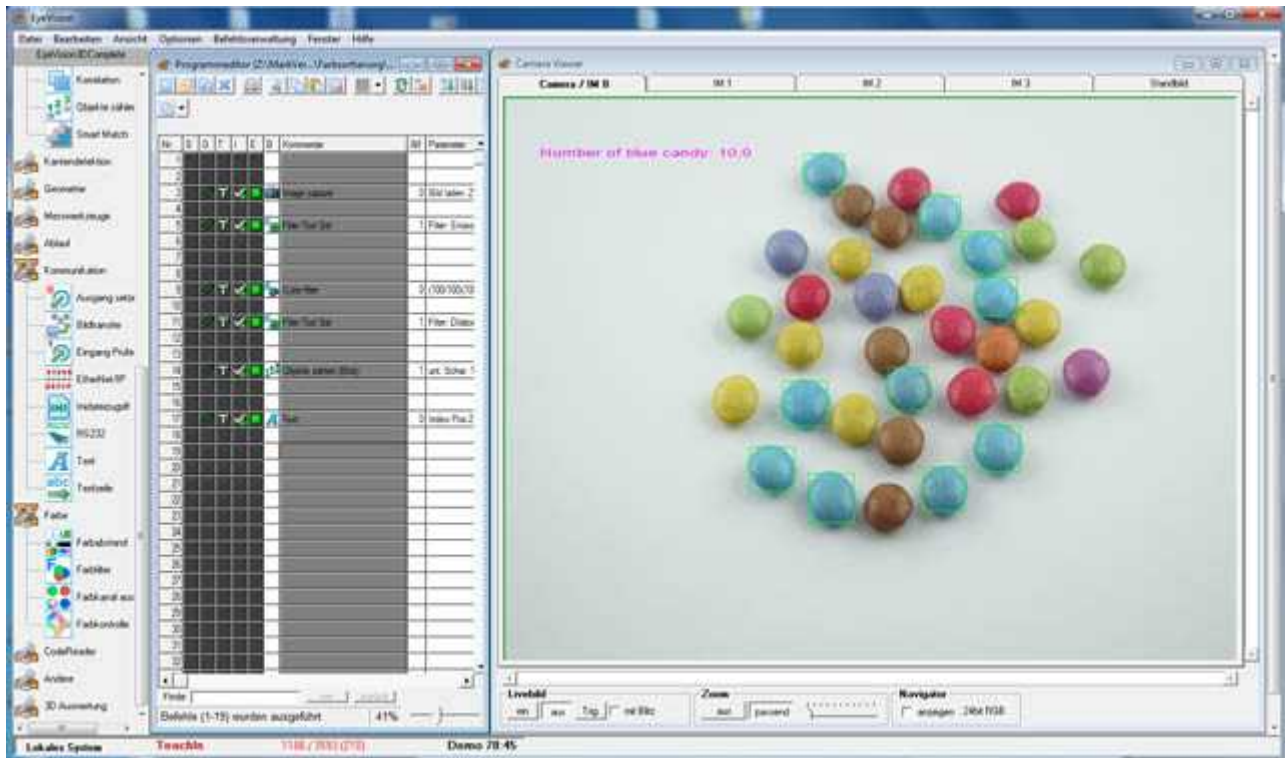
EyeVision

Datei Bearbeiten Ansicht Optionen Befehlsverwaltung Fenster Hilfe

EyeVision3DComplete

Korrelation
Objekte zählen
Smart Match
Kantendetektion
Geometrie
Messwerkzeuge
Ablauf
Kommunikation
Ausgang setze
Bildkanäle
Eingang Prüfe
EtherNet/IP
Imagezugriff
RS232
Text
Textzeile
Farbe
Farbabstand
Farbfilter
Farbkanal aus
Farbkontrolle
CodeReader
Andere
3D Auswertung

Programmeditor (D:\Markt\ve...\Farbsortierung\...

| Nr. | S | D | T | I | E | B | Kommentar | Bil | Parameter |
|---|---|---|---|---|---|---|---|---|---|
| 1 | | | | | | | | | |
| 2 | | | | | | | | | |
| 3 | | | T | | | | Image capture | 0 | Bild laden: 2 |
| 4 | | | | | | | | | |
| 5 | | | T | | | | Filter Tool Set | 1 | Filter: Erosio |
| 6 | | | | | | | | | |
| 7 | | | | | | | | | |
| 8 | | | | | | | | | |
| 9 | | | T | | | | Color filter | 0 | /100/100/10 |
| 10 | | | | | | | | | |
| 11 | | | T | | | | Filter Tool Set | 1 | Filter: Dilatio |
| 12 | | | | | | | | | |
| 13 | | | | | | | | | |
| 14 | | | T | | | | Objects count (Blob) | 1 | Int. Schw: 1 |
| 15 | | | | | | | | | |
| 16 | | | | | | | | | |
| 17 | | | T | | | | Text | 0 | Index Pla:2 |

Finde
Befehle (1-19) wurden ausgeführt 41%

Camera Viewer
Camera / IM 0 | IM 1 | IM 2 | IM 3 | Standbild

Number of blue candy: 10.0

Livebild
ein aus Trig. mit Blitz
Zoom
aus passend
Navigator
anzeigen 24bit RGB

Lokales System TeachIn 1148 / 7693 (270) Demo 78:45